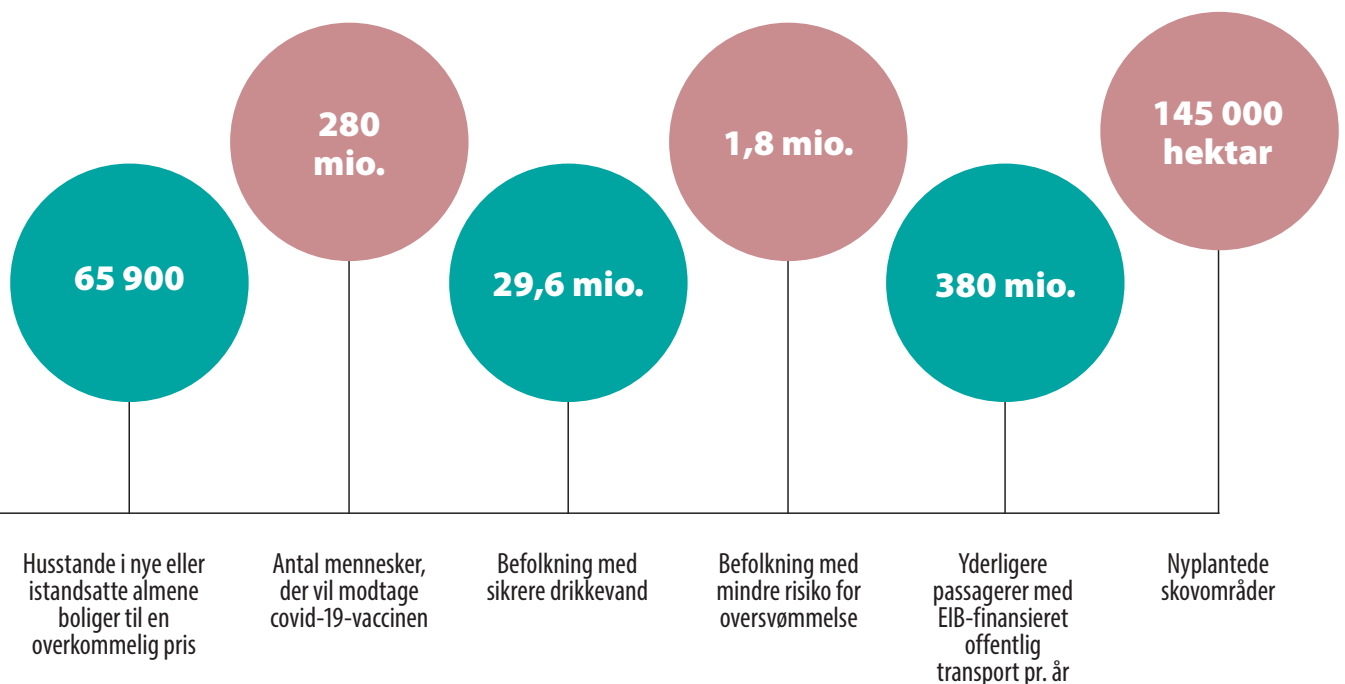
65 900

280 mio.

29,6 mio.

1,8 mio.

380 mio.

145 000 hektar

Husstande i nye eller istandsatte almene boliger til en overkommelig pris

Antal mennesker, der vil modtage covid-19-vaccinen

Befolkning med sikrere drikkevand

Befolkning med mindre risiko for oversvømmelse

Yderligere passagerer med EIB-finansieret offentlig transport pr. år

Nyplantede skovområder